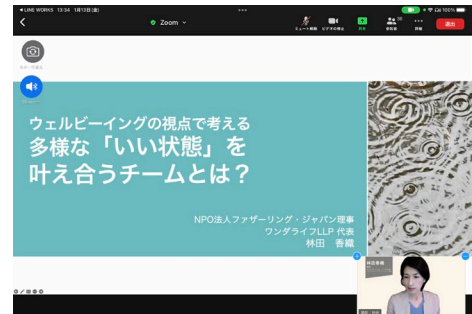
◀ LINE WORKS 13:34 1月13日(金)

Zoom

ミュート解除 ビデオの停止 共有 参加者 詳細

退出

ウェルビーイングの視点で考える
多様な「いい状態」を
叶え合うチームとは？

NPO法人ファザーリング・ジャパン理事
ワンダライフLLP 代表
林田　香織